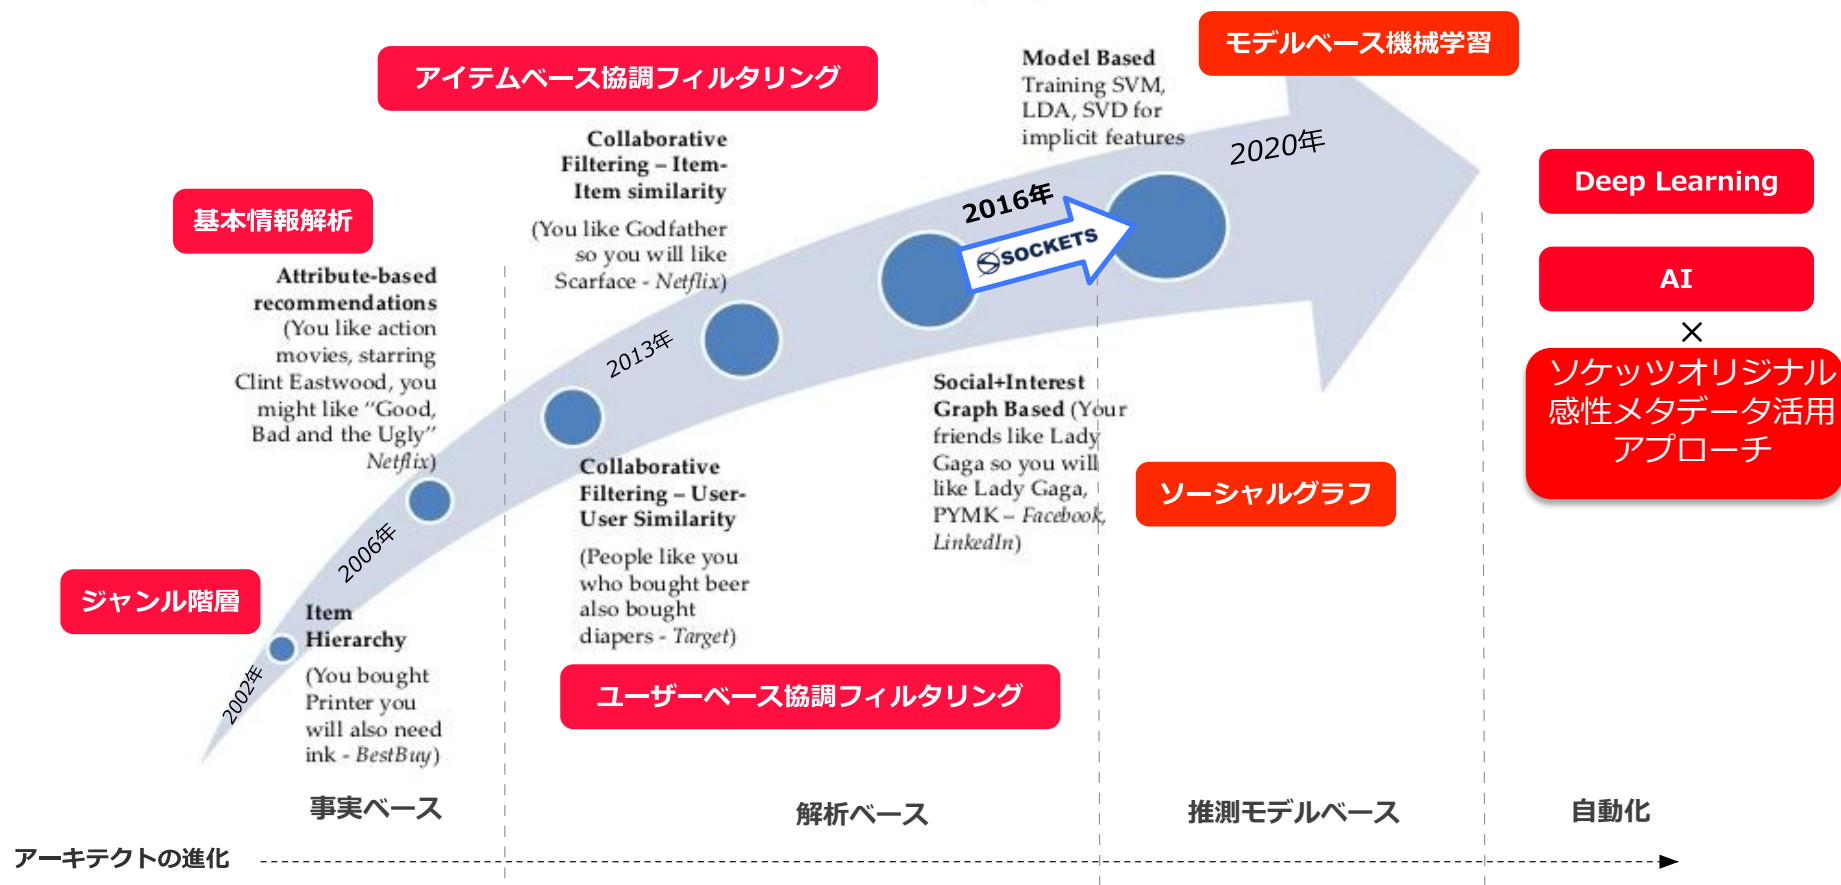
アイテムベース協調フィルタリング

Model Based Training SVM, LDA, SVD for implicit features

モデルベース機械学習

2020年

Deep Learning

AI

×

ソケッツオリジナル感性メタデータ活用アプローチ

基本情報解析

Collaborative Filtering – Item-Item similarity

(You like Godfather so you will like Scarface - Netflix)

2016年

SOCKETS

Attribute-based recommendations (You like action movies, starring Clint Eastwood, you might like "Good, Bad and the Ugly" Netflix)

2013年

Social+Interest Graph Based (Your friends like Lady Gaga so you will like Lady Gaga, PYMK – Facebook, LinkedIn)

ソーシャルグラフ

Collaborative Filtering – User-User Similarity

(People like you who bought beer also bought diapers - Target)

2006年

ジャンル階層

Item Hierarchy

(You bought Printer you will also need ink - BestBuy)

2002年

ユーザーベース協調フィルタリング

事実ベース

解析ベース

推測モデルベース

自動化

アーキテクトの進化